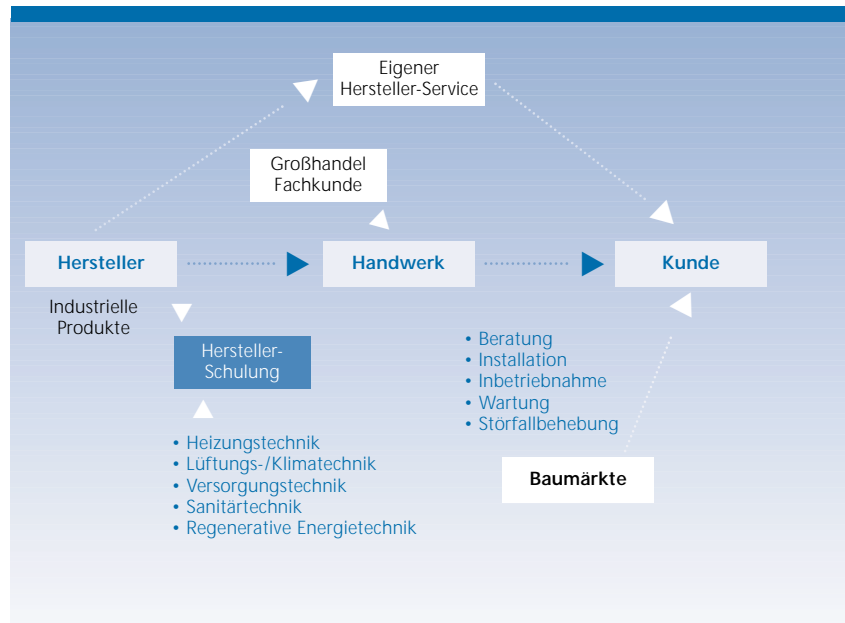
Eigener
Hersteller-Service

Großhandel
Fachkunde

Hersteller

Handwerk

Kunde

Industrielle
Produkte

Hersteller-
Schulung

• Beratung
• Installation
• Inbetriebnahme
• Wartung
• Störfallbehebung

• Heizungstechnik
• Lüftungs-/Klimatechnik
• Versorgungstechnik
• Sanitärtechnik
• Regenerative Energietechnik

Baumärkte